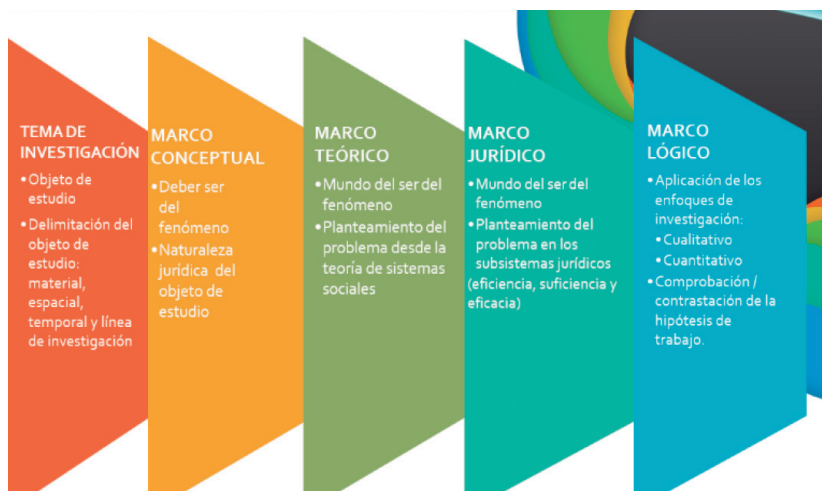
TEMA DE INVESTIGACIÓN
• Objeto de estudio
• Delimitación del objeto de estudio: material, espacial, temporal y línea de investigación

MARCO CONCEPTUAL
• Deber ser del fenómeno
• Naturaleza jurídica del objeto de estudio

MARCO TEÓRICO
• Mundo del ser del fenómeno
• Planteamiento del problema desde la teoría de sistemas sociales

MARCO JURÍDICO
• Mundo del ser del fenómeno
• Planteamiento del problema en los subsistemas jurídicos (eficiencia, suficiencia y eficacia)

MARCO LÓGICO
• Aplicación de los enfoques de investigación:
• Cualitativo
• Cuantitativo
• Comprobación / contrastación de la hipótesis de trabajo.